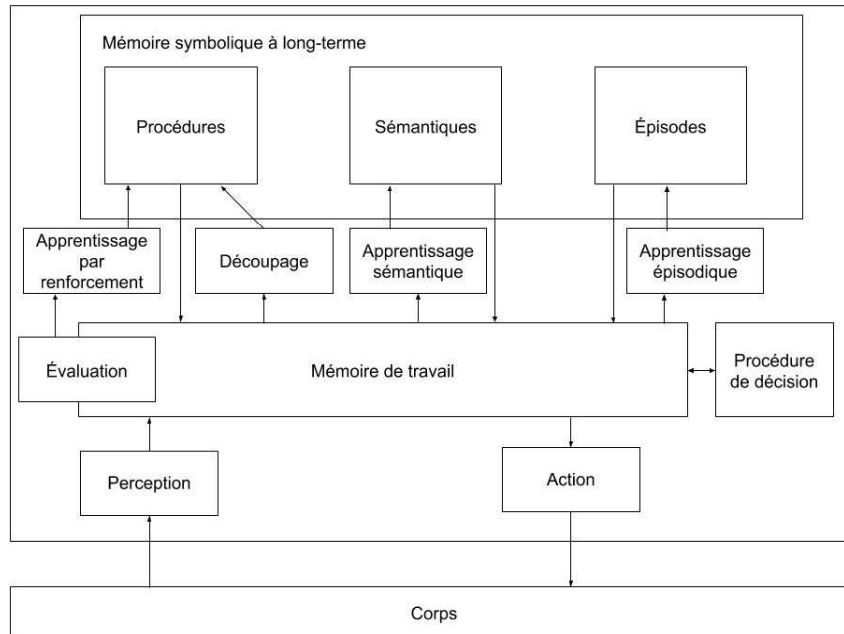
Mémoire symbolique à long-terme

Procédures

Sémantiques

Épisodes

Apprentissage par renforcement

Découpage

Apprentissage sémantique

Apprentissage épisodique

Évaluation

Mémoire de travail

Procédure de décision

Perception

Action

Corps